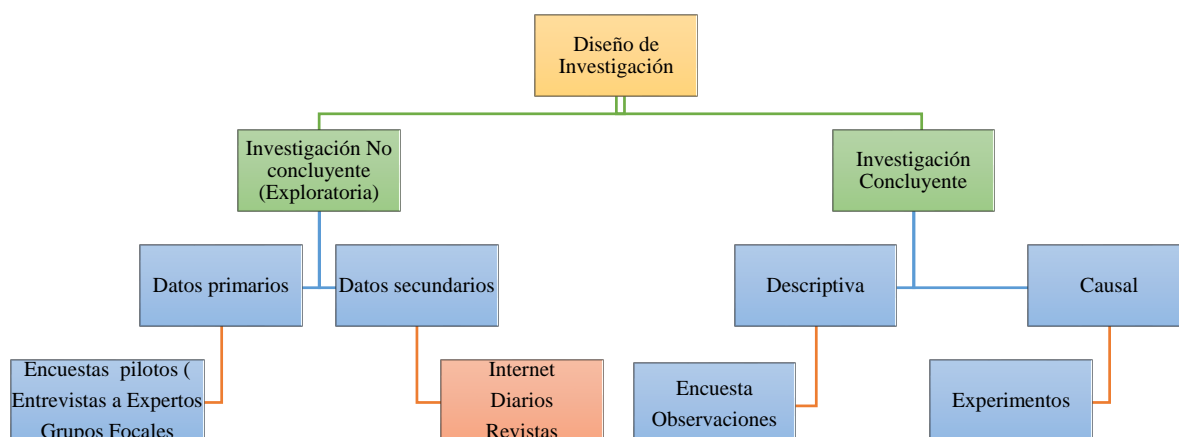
Diseño de Investigación

Investigación No concluyente (Exploratoria)

Investigación Concluyente

Datos primarios

Datos secundarios

Descriptiva

Causal

Encuestas pilotos ( Entrevistas a Expertos Grupos Focales

Internet
Diarios
Revistas

Encuesta
Observaciones

Experimentos